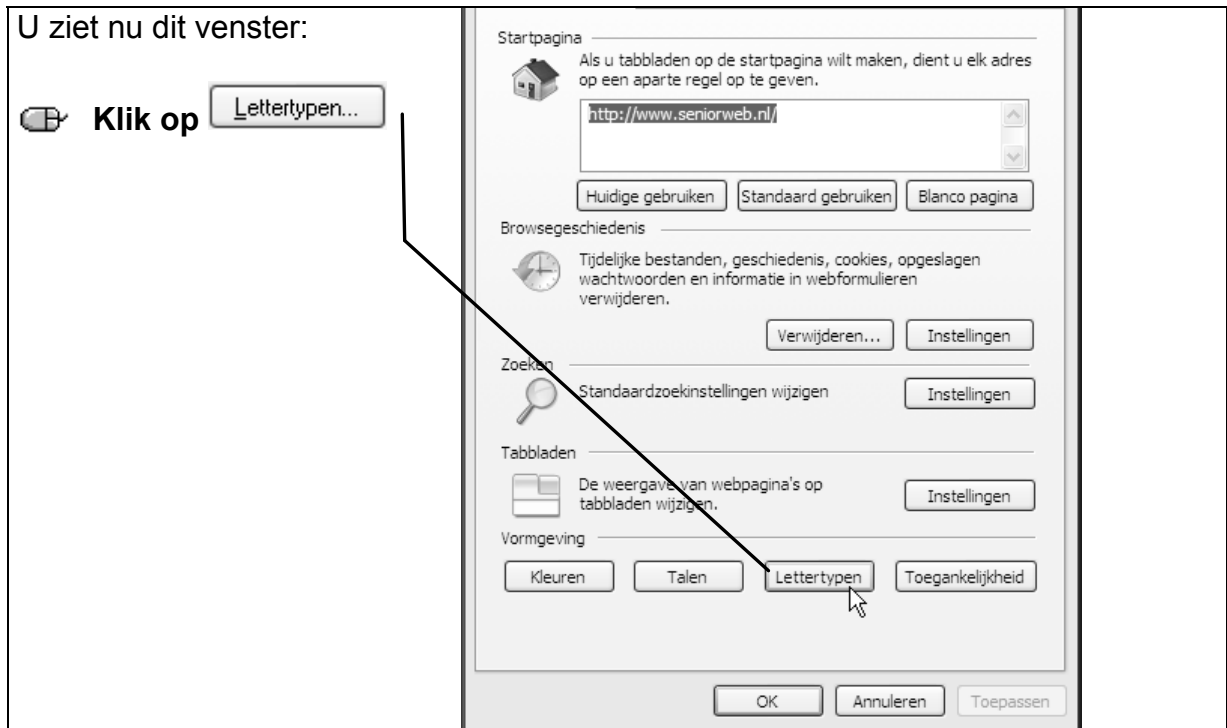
U ziet nu dit venster:

Klik op Lettertypen...

Startpagina

Als u tabbladen op de startpagina wilt maken, dient u elk adres op een aparte regel op te geven.

http://www.seniorweb.nl/

Huidige gebruiken | Standaard gebruiken | Blanco pagina

Browsegeschiedenis

Tijdelijke bestanden, geschiedenis, cookies, opgeslagen wachtwoorden en informatie in webformulieren verwijderen.

Verwijderen... | Instellingen

Zoeken

Standaardzoekinstellingen wijzigen

Instellingen

Tabbladen

De weergave van webpagina's op tabbladen wijzigen.

Instellingen

Vormgeving

Kleuren | Talen | Lettertypen | Toegankelijkheid

OK | Annuleren | Toepassen